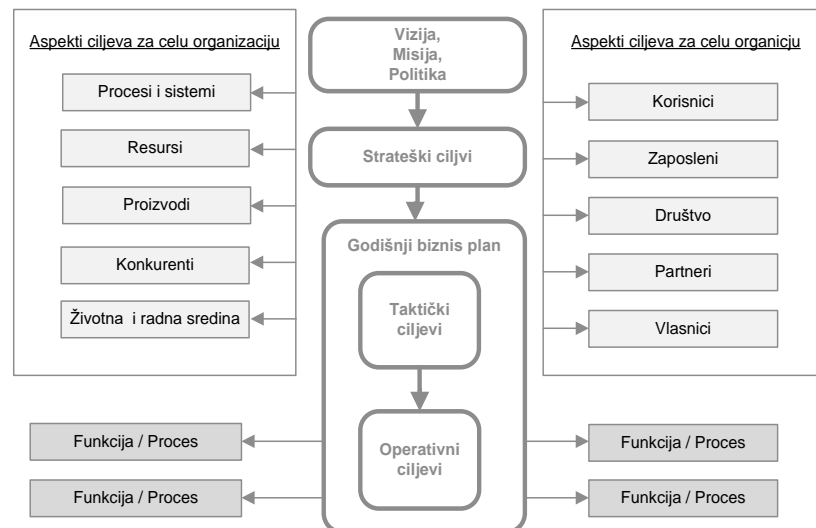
Aspekti ciljeva za celu organizaciju

Procesi i sistemi

Resursi

Proizvodi

Konkurenti

Životna  i radna sredina

Vizija,
Misija,
Politika

Strateški ciljvi

Godišnji biznis plan

Taktički ciljevi

Operativni ciljevi

Aspekti ciljeva za celu organicivju

Korisnici

Zaposleni

Društvo

Partneri

Vlasnici

Funkcija / Proces

Funkcija / Proces

Funkcija / Proces

Funkcija / Proces